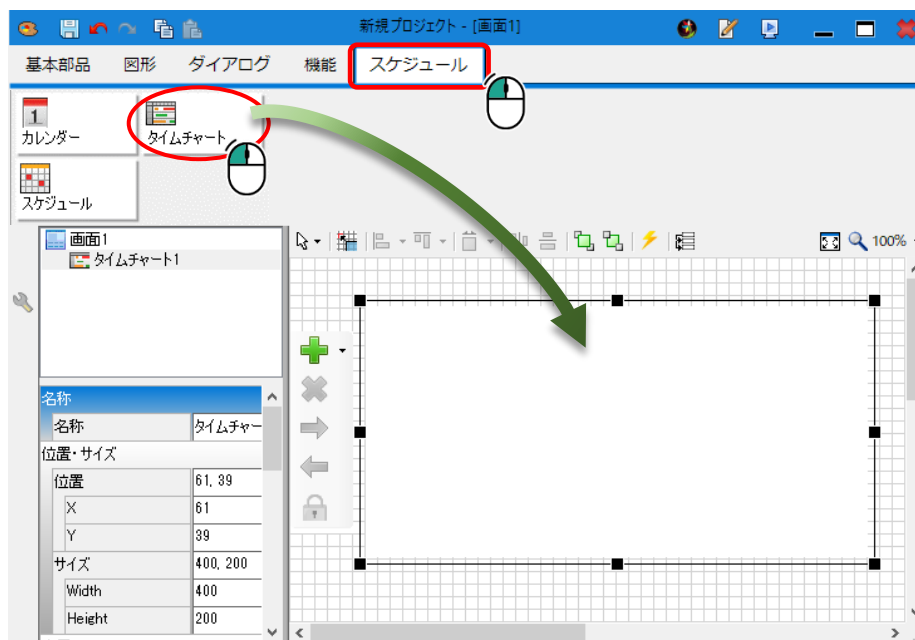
新規プロジェクト - [画面1]

基本部品 図形 ダイアログ 機能 スケジュール

カレンダー
タイムチャート
スケジュール

画面1
タイムチャート1

100%

名称

| 名称 | タイムチャー |
|---|---|
| 位置・サイズ | |
| 位置 | 61, 39 |
| X | 61 |
| Y | 39 |
| サイズ | 400, 200 |
| Width | 400 |
| Height | 200 |